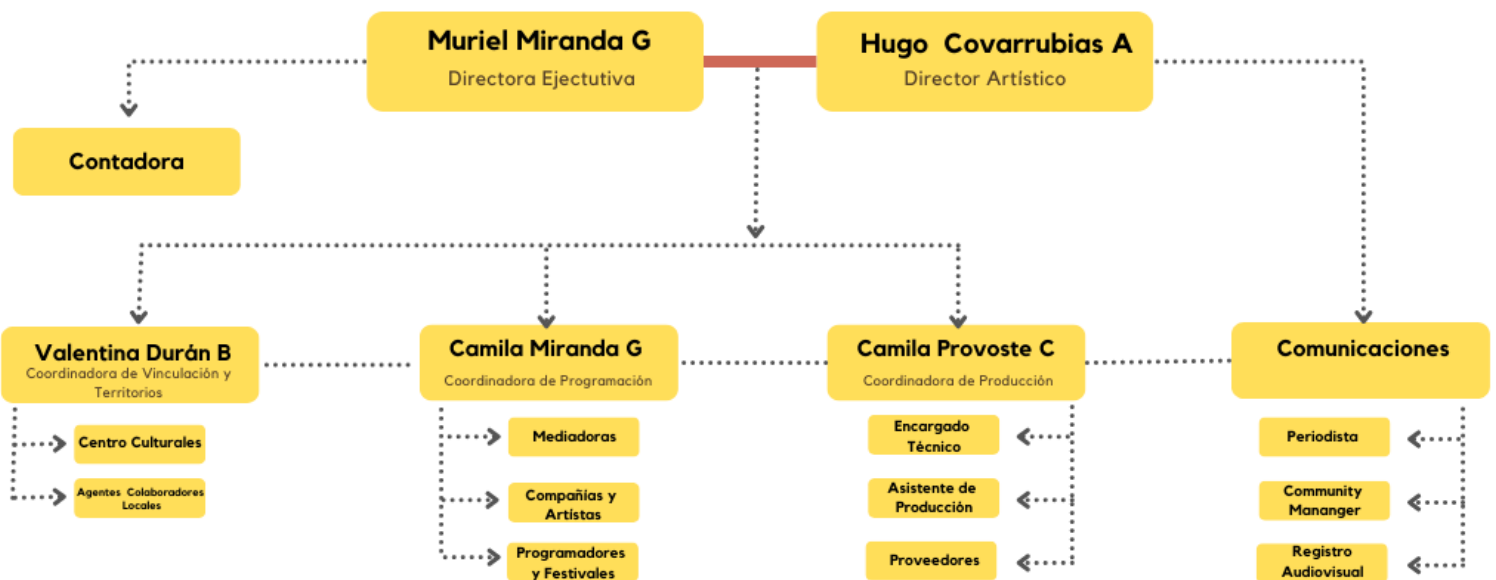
Muriel Miranda G
Directora Ejectutiva

Hugo Covarrubias A
Director Artístico

Contadora

Valentina Durán B
Coordinadora de Vinculación y Territorios

Centro Culturales

Agentes Colaboradores Locales

Camila Miranda G
Coordinadora de Programación

Mediadoras

Compañias y Artistas

Programadores y Festivales

Camila Provoste C
Coordinadora de Producción

Encargado Técnico

Asistente de Producción

Proveedores

Comunicaciones

Periodista

Community Mananger

Registro Audiovisual